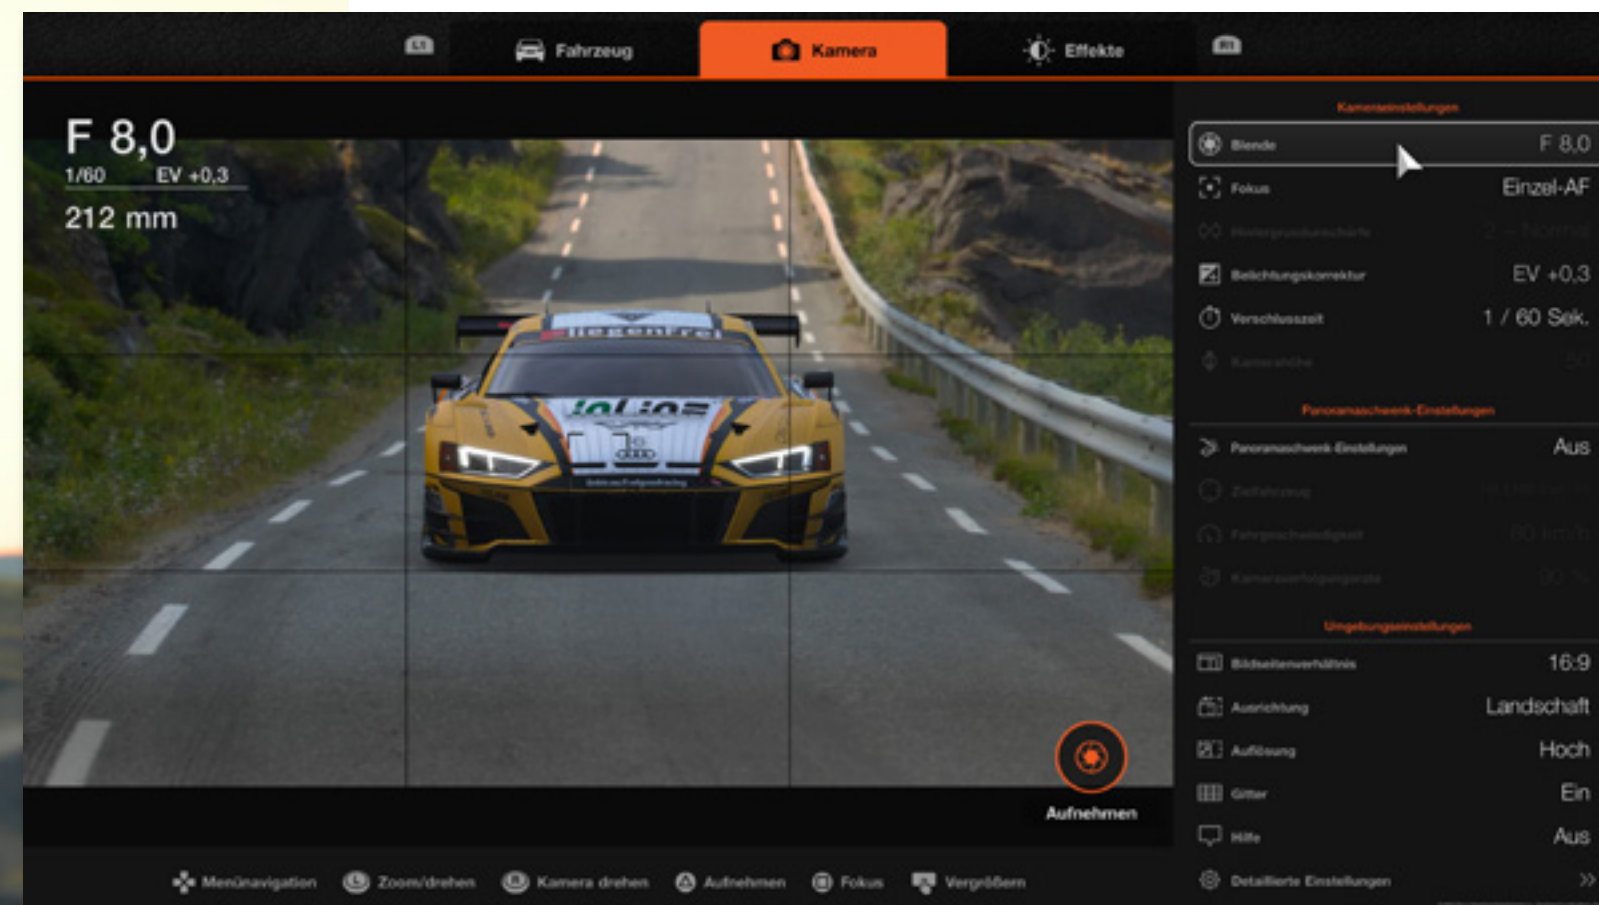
L1 Fahrzeug Kamera Effekte R1

F 8,0
1/60 EV +0,3
212 mm

Kameraeinstellungen
Blende F 8,0
Fokus Einzel-AF
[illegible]
Belichtungskorrektur EV +0,3
Verschlusszeit 1 / 60 Sek.
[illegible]

Panoramaschwenk-Einstellungen
Panoramaschwenk-Einstellungen Aus
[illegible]
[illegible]
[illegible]

Umgebungseinstellungen
Bildseitenverhältnis 16:9
Ausrichtung Landschaft
Auflösung Hoch
Gitter Ein
Hilfe Aus
Detaillierte Einstellungen

Aufnehmen

Menünavigation Zoom/drehen Kamera drehen Aufnehmen Fokus Vergrößern